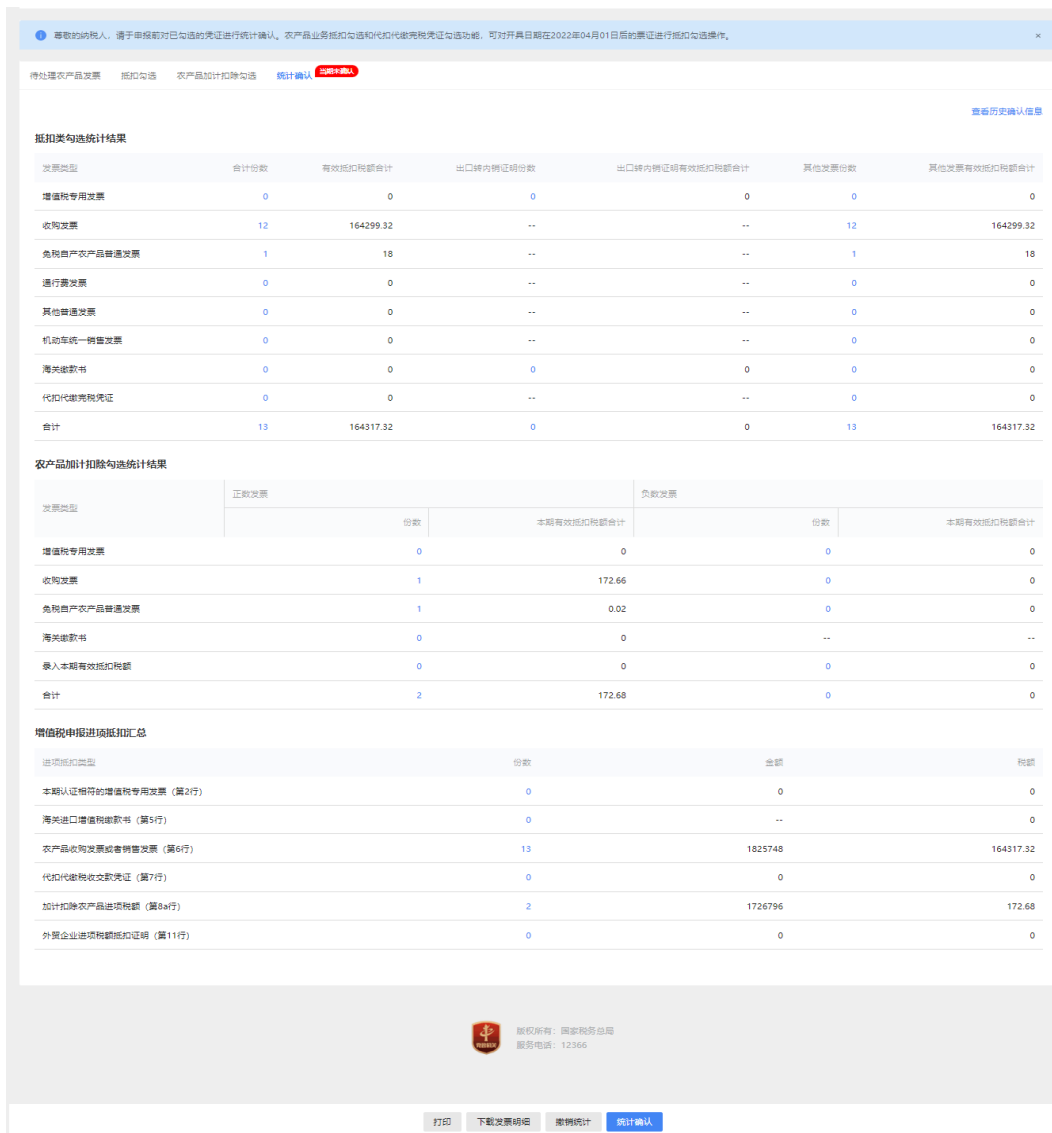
尊敬的纳税人，请于申报前对已勾选的凭证进行统计确认。农产品业务抵扣勾选和代扣代缴完税凭证勾选功能，可对开具日期在2022年04月01日后的票证进行抵扣勾选操作。 ×

待处理农产品发票 抵扣勾选 农产品加计扣除勾选 统计确认 当期未确认

查看历史确认信息

抵扣类勾选统计结果

| 发票类型 | 合计份数 | 有效抵扣税额合计 | 出口转内销证明份数 | 出口转内销证明有效抵扣税额合计 | 其他发票份数 | 其他发票有效抵扣税额合计 |
|---|---|---|---|---|---|---|
| 增值税专用发票 | 0 | 0 | 0 | 0 | 0 | 0 |
| 收购发票 | 12 | 164299.32 | -- | -- | 12 | 164299.32 |
| 免税自产农产品普通发票 | 1 | 18 | -- | -- | 1 | 18 |
| 通行费发票 | 0 | 0 | -- | -- | 0 | 0 |
| 其他普通发票 | 0 | 0 | -- | -- | 0 | 0 |
| 机动车统一销售发票 | 0 | 0 | -- | -- | 0 | 0 |
| 海关缴款书 | 0 | 0 | 0 | 0 | 0 | 0 |
| 代扣代缴完税凭证 | 0 | 0 | -- | -- | 0 | 0 |
| 合计 | 13 | 164317.32 | 0 | 0 | 13 | 164317.32 |

农产品加计扣除勾选统计结果

| 发票类型 | 正数发票 份数 | 正数发票 本期有效抵扣税额合计 | 负数发票 份数 | 负数发票 本期有效抵扣税额合计 |
|---|---|---|---|---|
| 增值税专用发票 | 0 | 0 | 0 | 0 |
| 收购发票 | 1 | 172.66 | 0 | 0 |
| 免税自产农产品普通发票 | 1 | 0.02 | 0 | 0 |
| 海关缴款书 | 0 | 0 | -- | -- |
| 录入本期有效抵扣税额 | 0 | 0 | 0 | 0 |
| 合计 | 2 | 172.68 | 0 | 0 |

增值税申报进项抵扣汇总

| 进项抵扣类型 | 份数 | 金额 | 税额 |
|---|---|---|---|
| 本期认证相符的增值税专用发票（第2行） | 0 | 0 | 0 |
| 海关进口增值税缴款书（第5行） | 0 | -- | 0 |
| 农产品收购发票或者销售发票（第6行） | 13 | 1825748 | 164317.32 |
| 代扣代缴税收交款凭证（第7行） | 0 | 0 | 0 |
| 加计扣除农产品进项税额（第8a行） | 2 | 1726796 | 172.68 |
| 外贸企业进项税额抵扣证明（第11行） | 0 | 0 | 0 |

版权所有：国家税务总局
服务电话：12366

打印 下载发票明细 撤销统计 统计确认